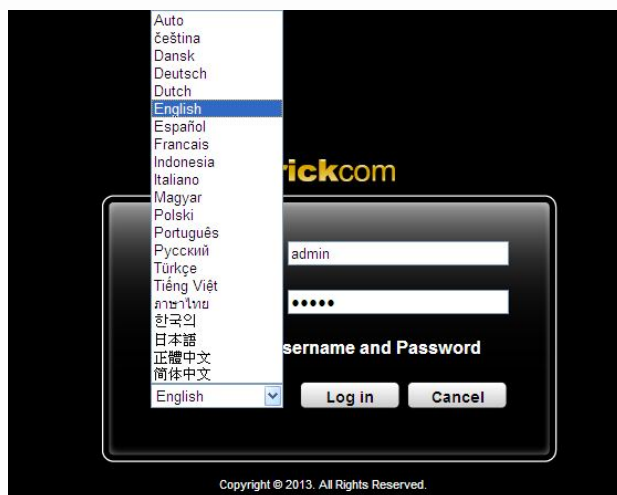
Auto
čeština
Dansk
Deutsch
Dutch
English
Español
Francais
Indonesia
Italiano
Magyar
Polski
Português
Русский
Türkçe
Tiếng Việt
ภาษาไทย
한국의
日本語
正體中文
简体中文

rickcom

admin
•••••
sername and Password

English
Log in
Cancel

Copyright © 2013. All Rights Reserved.